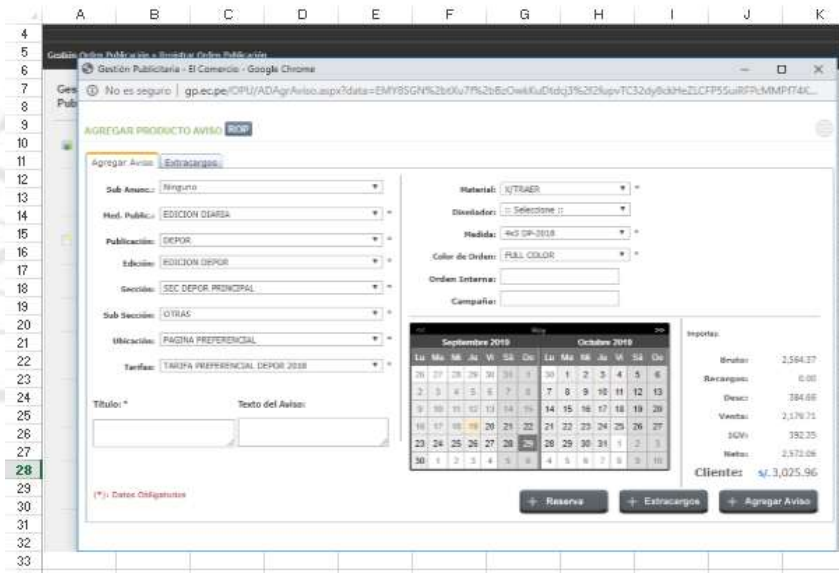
A B C D E F G H I J K

4
5
6
7
8
9
10
11
12
13
14
15
16
17
18
19
20
21
22
23
24
25
26
27
28
29
30
31
32
33

Gestión Orden Publicación » Registrar Orden Publicación

Ges
Pub

Gestión Publicitaria - El Comercio - Google Chrome

No es seguro | gp.ec.pe/OPU/ADAgrAviso.aspx?data=EMY8SGN%2btXu7f%2bBzOwkKuDtdcj3%2f2fupvTC32dy8ckHeZLCFP5SuiRFPcMMPf74C...

AGREGAR PRODUCTO AVISO ROP

Agregar Aviso | Extracargos

Sub Anunc.: Ninguno
Med. Public.: EDICION DIARIA *
Publicación: DEPOR *
Edición: EDICION DEPOR *
Sección: SEC DEPOR PRINCIPAL *
Sub Sección: OTRAS *
Ubicación: PAGINA PREFERENCIAL *
Tarifas: TARIFA PREFERENCIAL DEPOR 2018 *

Titulo: *
Texto del Aviso:

(*): Datos Obligatorios

Material: X/TRAER *
Diseñador: :: Seleccione ::
Medida: 4x3 DP-2018 *
Color de Orden: FULL COLOR *
Orden Interna:
Campaña:

<< Hoy >>
Septiembre 2018 | Octubre 2018
| Lu | Ma | Mi | Ju | Vi | Sá | Do | Lu | Ma | Mi | Ju | Vi | Sá | Do |
|---|---|---|---|---|---|---|---|---|---|---|---|---|---|
| 26 | 27 | 28 | 29 | 30 | 31 | 1 | 30 | 1 | 2 | 3 | 4 | 5 | 6 |
| 2 | 3 | 4 | 5 | 6 | 7 | 8 | 7 | 8 | 9 | 10 | 11 | 12 | 13 |
| 9 | 10 | 11 | 12 | 13 | 14 | 15 | 14 | 15 | 16 | 17 | 18 | 19 | 20 |
| 16 | 17 | 18 | 19 | 20 | 21 | 22 | 21 | 22 | 23 | 24 | 25 | 26 | 27 |
| 23 | 24 | 25 | 26 | 27 | 28 | 29 | 28 | 29 | 30 | 31 | 1 | 2 | 3 |
| 30 | 1 | 2 | 3 | 4 | 5 | 6 | 4 | 5 | 6 | 7 | 8 | 9 | 10 |

Importes
Bruto: 2,564.37
Recargos: 0.00
Desc: 384.66
Venta: 2,179.71
IGV: 392.35
Neto: 2,572.06
Clientes: s/. 3,025.96

+ Reserva
+ Extracargos
+ Agregar Aviso